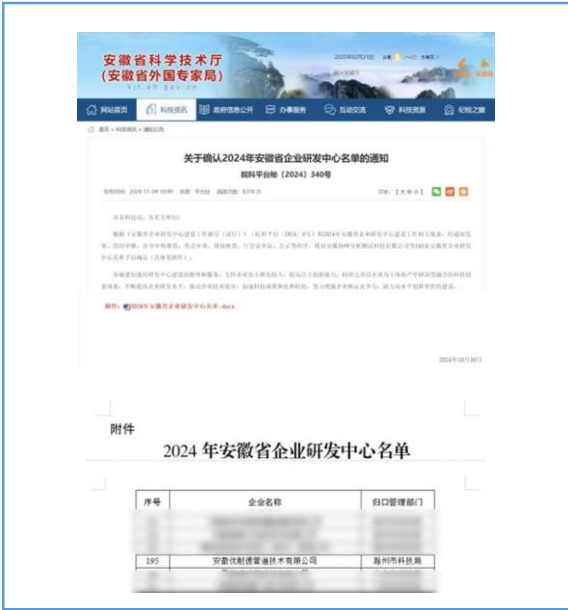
安徽省科学技术厅
(安徽省外国专家局)
kjt.ah.gov.cn

网站首页　科技资讯　政府信息公开　办事服务　互动交流　科技资源　纪检之窗

首页 > 科技资讯 > 通知公告

关于确认2024年安徽省企业研发中心名单的通知
皖科平台秘〔2024〕340号

发布时间：2024-11-04 10:49　来源：平台处

字体：[大 中 小]

各市科技局，各有关单位：

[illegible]

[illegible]

附件：2024年安徽省企业研发中心名单.docx

2024年10月30日

附件
2024 年安徽省企业研发中心名单

| 序号 | 企业名称 | 归口管理部门 |
|---|---|---|
| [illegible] | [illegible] | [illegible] |
| 195 | 安徽优耐德管道技术有限公司 | 滁州市科技局 |
| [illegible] | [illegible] | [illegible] |